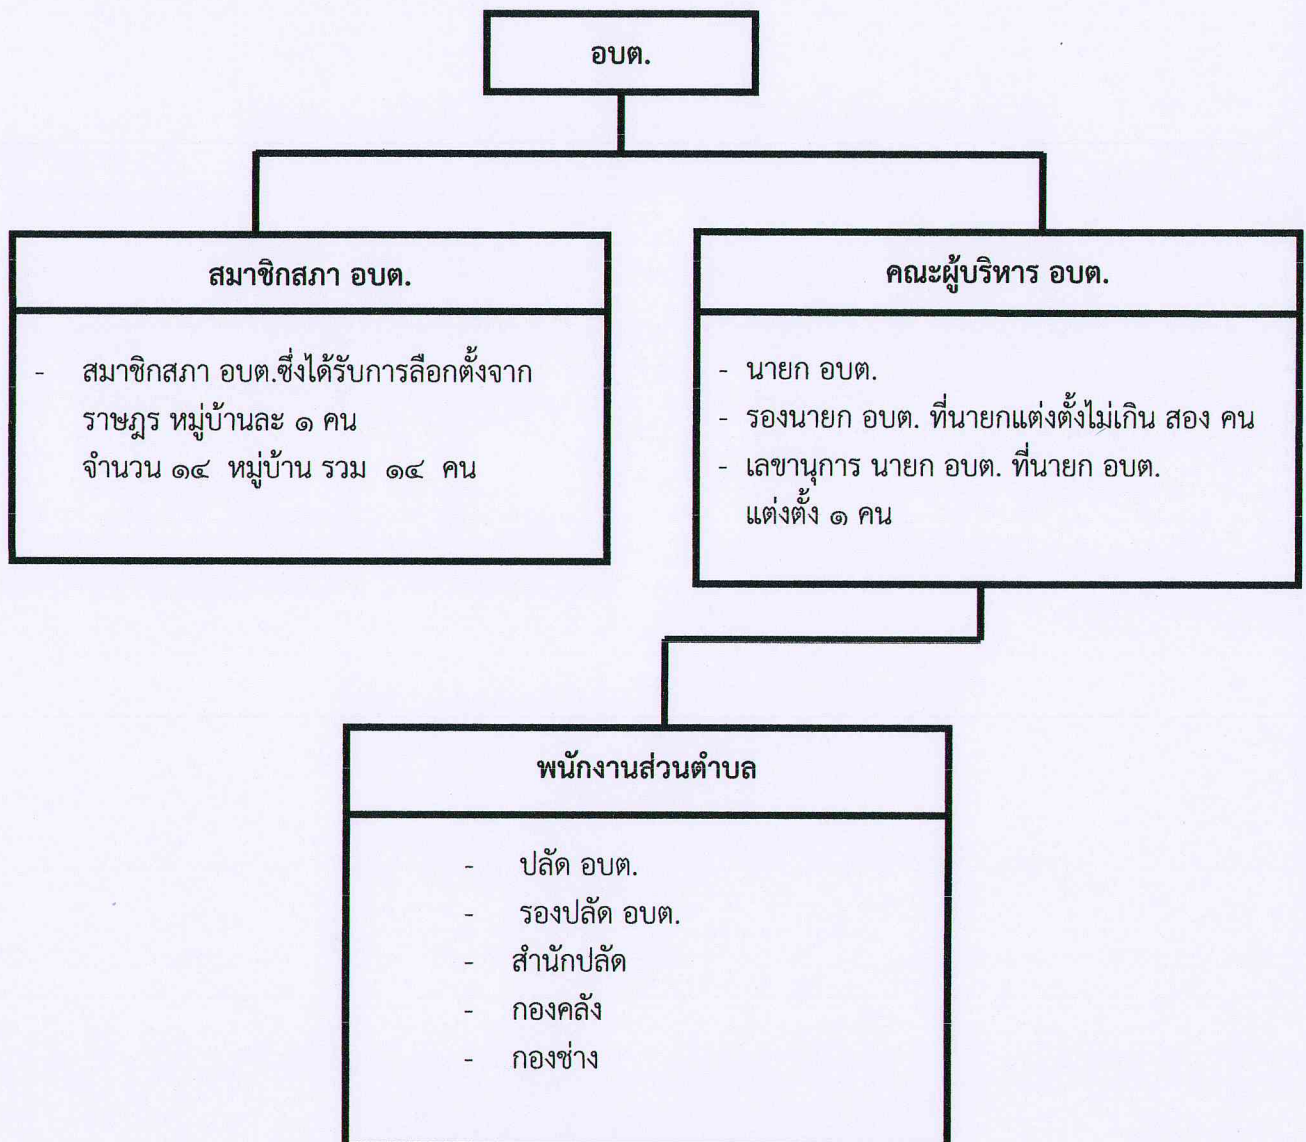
อบต.

สมาชิกสภา อบต.

- สมาชิกสภา อบต.ซึ่งได้รับการเลือกตั้งจากราษฎร หมู่บ้านละ ๑ คน จำนวน ๑๔ หมู่บ้าน รวม ๑๔ คน

คณะผู้บริหาร อบต.

- นายก อบต.
- รองนายก อบต. ที่นายกแต่งตั้งไม่เกิน สอง คน
- เลขานุการ นายก อบต. ที่นายก อบต. แต่งตั้ง ๑ คน

พนักงานส่วนตำบล

- ปลัด อบต.
- รองปลัด อบต.
- สำนักปลัด
- กองคลัง
- กองช่าง